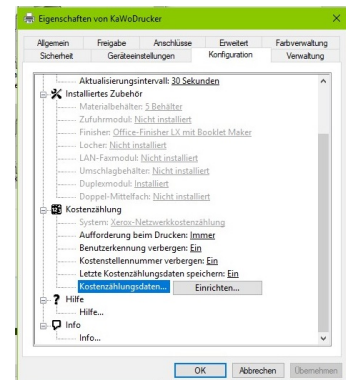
Eigenschaften von KaWoDrucker

Allgemein | Freigabe | Anschlüsse | Erweitert | Farbverwaltung
Sicherheit | Geräteeinstellungen | Konfiguration | Verwaltung

Aktualisierungsintervall: 30 Sekunden
Installiertes Zubehör
Materialbehälter: 5 Behälter
Zufuhrmodul: Nicht installiert
Finisher: Office-Finisher LX mit Booklet Maker
Locher: Nicht installiert
LAN-Faxmodul: Nicht installiert
Umschlagbehälter: Nicht installiert
Duplexmodul: Installiert
Doppel-Mittelfach: Nicht installiert
Kostenzählung
System: Xeros-Netzwerkkostenzählung
Aufforderung beim Drucken: Immer
Benutzerkennung verbergen: Ein
Kostenstellennummer verbergen: Ein
Letzte Kostenzählungsdaten speichern: Ein
Kostenzählungsdaten... Einrichten...
Hilfe
Hilfe...
Info
Info...

OK | Abbrechen | Übernehmen